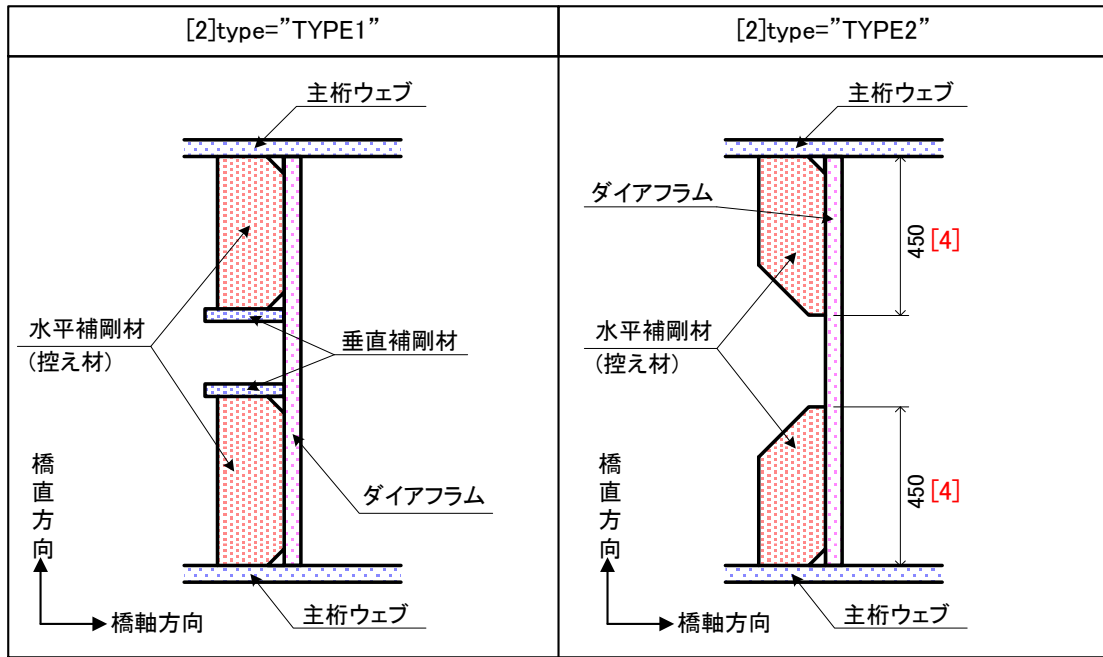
| [2]type="TYPE1" | [2]type="TYPE2" |
|---|---|
| 主桁ウェブ<br>水平補剛材<br>（控え材）<br>垂直補剛材<br>ダイアフラム<br>橋直方向<br>橋軸方向<br>主桁ウェブ | 主桁ウェブ<br>ダイアフラム<br>450 [4]<br>水平補剛材<br>（控え材）<br>450 [4]<br>橋直方向<br>橋軸方向<br>主桁ウェブ |